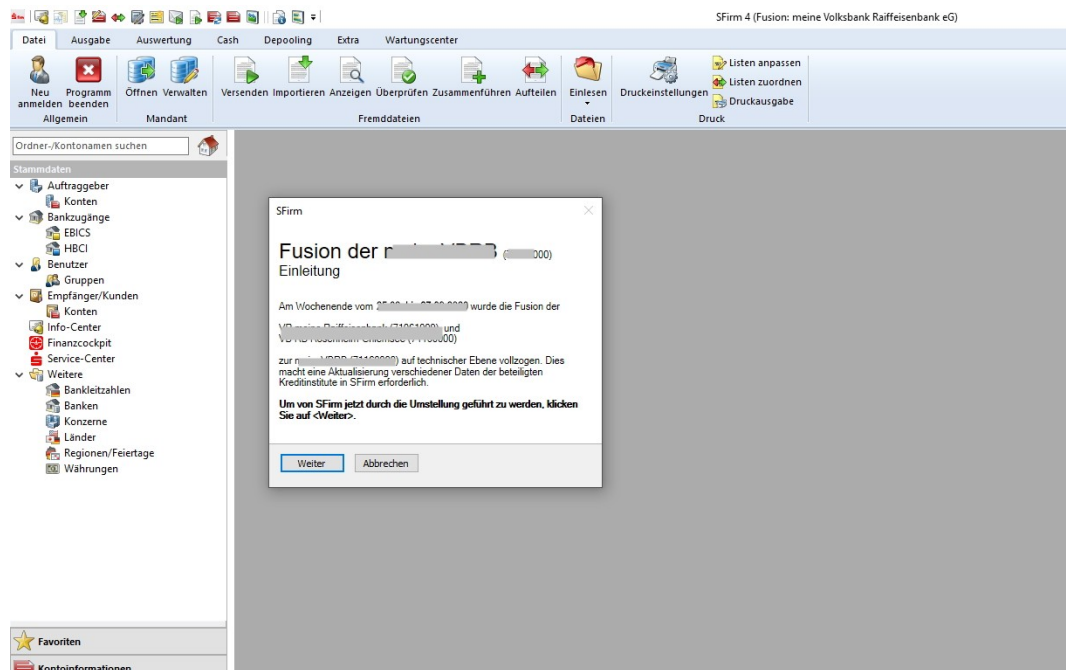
SFirm 4 (Fusion: meine Volksbank Raiffeisenbank eG)

Datei Ausgabe Auswertung Cash Depooling Extra Wartungscenter

Neu anmelden Programm beenden
Allgemein
Öffnen Verwalten
Mandant
Versenden Importieren Anzeigen Überprüfen Zusammenführen Aufteilen
Fremddateien
Einlesen
Dateien
Druckeinstellungen
Listen anpassen
Listen zuordnen
Druckausgabe
Druck

Ordner-/Kontonamen suchen

Stammdaten
Auftraggeber
Konten
Bankzugänge
EBICS
HBCI
Benutzer
Gruppen
Empfänger/Kunden
Konten
Info-Center
Finanzcockpit
Service-Center
Weitere
Bankleitzahlen
Banken
Konzerne
Länder
Regionen/Feiertage
Währungen

Favoriten
Kontoinformationen

SFirm

Fusion der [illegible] ([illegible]000)
Einleitung

Am Wochenende vom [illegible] wurde die Fusion der

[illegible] und
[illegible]

zur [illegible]) auf technischer Ebene vollzogen. Dies macht eine Aktualisierung verschiedener Daten der beteiligten Kreditinstitute in SFirm erforderlich.

Um von SFirm jetzt durch die Umstellung geführt zu werden, klicken Sie auf <Weiter>.

Weiter Abbrechen